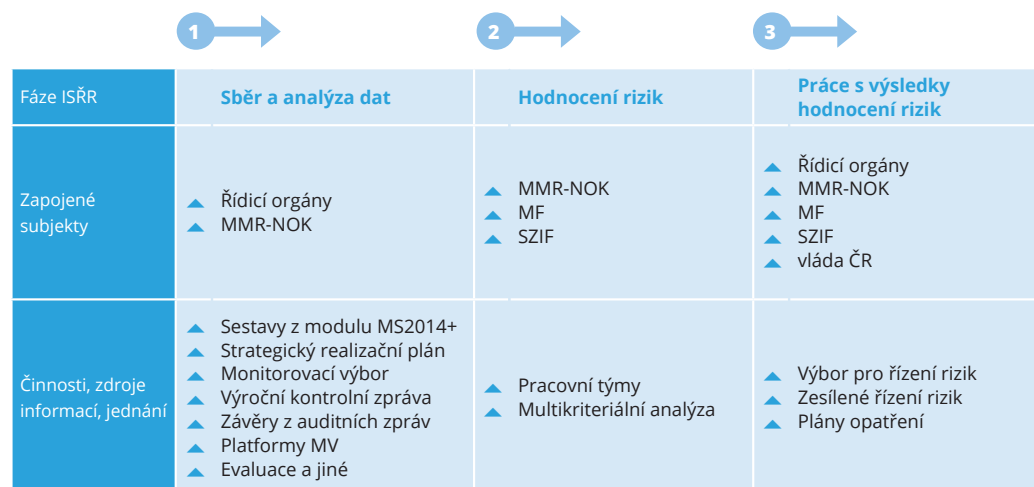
1 2 3

| Fáze ISŘR | Sběr a analýza dat | Hodnocení rizik | Práce s výsledky hodnocení rizik |
|---|---|---|---|
| Zapojené subjekty | Řídicí orgány<br>MMR-NOK | MMR-NOK<br>MF<br>SZIF | Řídicí orgány<br>MMR-NOK<br>MF<br>SZIF<br>vláda ČR |
| Činnosti, zdroje informací, jednání | Sestavy z modulu MS2014+<br>Strategický realizační plán<br>Monitorovací výbor<br>Výroční kontrolní zpráva<br>Závěry z auditních zpráv<br>Platformy MV<br>Evaluace a jiné | Pracovní týmy<br>Multikriteriální analýza | Výbor pro řízení rizik<br>Zesílené řízení rizik<br>Plány opatření |